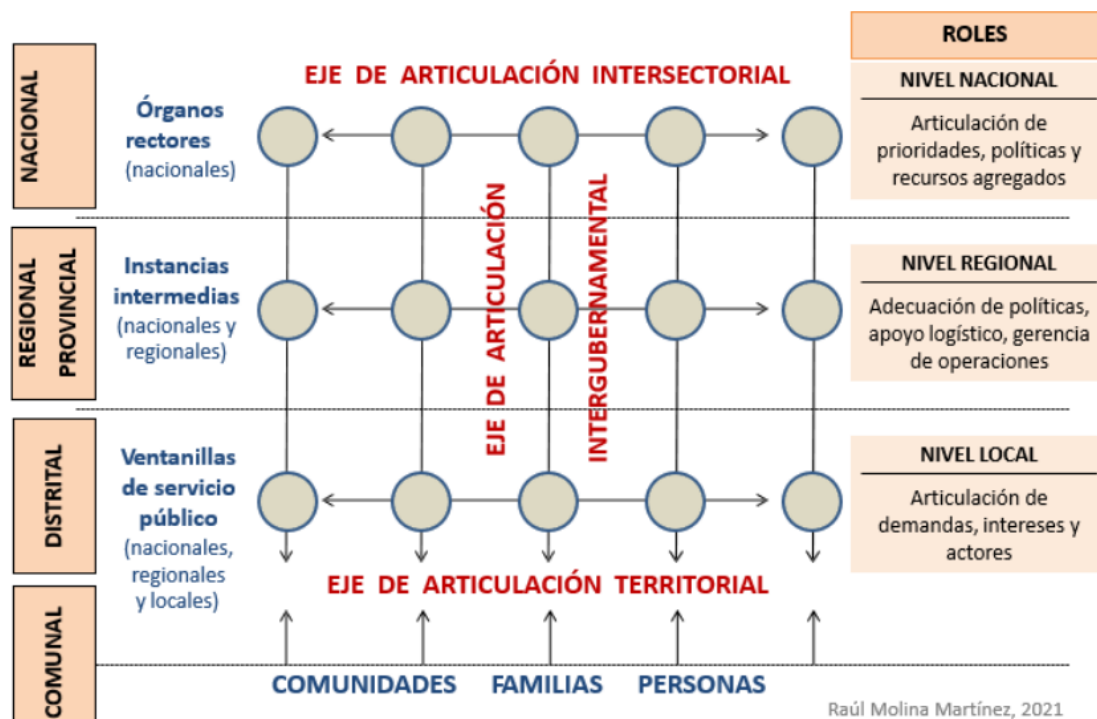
NACIONAL

REGIONAL PROVINCIAL

DISTRITAL

COMUNAL

EJE DE ARTICULACIÓN INTERSECTORIAL

Órganos rectores (nacionales)

Instancias intermedias (nacionales y regionales)

Ventanillas de servicio público (nacionales, regionales y locales)

EJE DE ARTICULACIÓN INTERGUBERNAMENTAL

EJE DE ARTICULACIÓN TERRITORIAL

COMUNIDADES FAMILIAS PERSONAS

ROLES

NIVEL NACIONAL

Articulación de prioridades, políticas y recursos agregados

NIVEL REGIONAL

Adecuación de políticas, apoyo logístico, gerencia de operaciones

NIVEL LOCAL

Articulación de demandas, intereses y actores

Raúl Molina Martínez, 2021